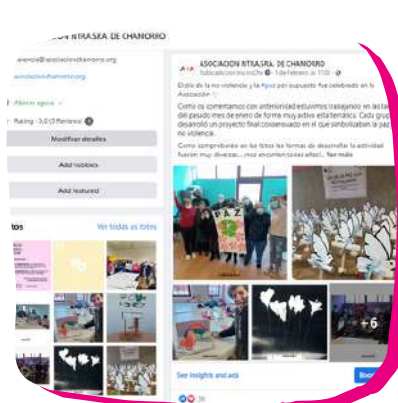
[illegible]CION NTRA.SRA. DE CHAMORRO

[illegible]elencia@asociacionchamorro.org

asociacionchamorro.org

Abierto ahora

Rating · 5,0 (3 Reviews)

Modificar detalles

Add hobbies

Add featured

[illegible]tos

Ver todas las fotos

ASOCIACION NTRA.SRA. DE CHAMORRO

Publicado por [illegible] · 1 de Febrero a las 17:05 ·

Día de la no violencia y la #paz por supuesto fue celebrado en la Asociación

Como os comentamos con anterioridad estuvimos trabajando en las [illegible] del pasado mes de enero de forma muy activa esta temática. Cada grup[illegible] desarrolló un proyecto final consensuado en el que simbolizaban la paz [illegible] no violencia.

Como comprobaréis en las fotos las formas de desarrollar la actividad fueron muy diversas....¡nos encantan las ideas! ... Ver más

PAZ

+6

See insights and ads

Boo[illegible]

39